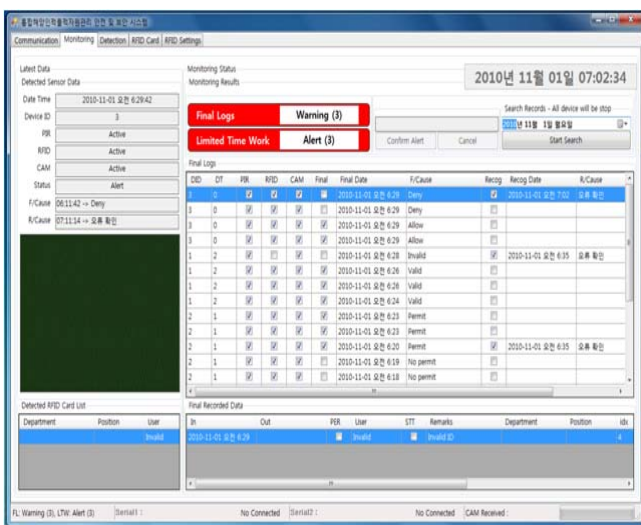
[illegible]

Communication | Monitoring | Detection | RFID Card | RFID Settings

Latest Data
Detected Sensor Data

Date Time 2010-11-01 오전 6:29:42
Device ID 3
PIR Active
RFID Active
CAM Active
Status Alert
F/Cause 06:11:42 -> Deny
R/Cause 07:11:14 -> 오류 확인

Monitoring Status
Monitoring Results

2010년 11월 01일 07:02:34

Final Logs | Warning (3)
Limited Time Work | Alert (3)

Confirm Alert | Cancel

Search Records - All device will be stop
2010년 11월 1일 월요일
Start Search

Final Logs

| DID | DT | PIR | RFID | CAM | Final | Final Date | F/Cause | Recog | Recog Date | R/Cause |
|---|---|---|---|---|---|---|---|---|---|---|
| 3 | 0 | ☑ | ☑ | ☑ | ☐ | 2010-11-01 오전 6:29 | Deny | ☑ | 2010-11-01 오전 7:02 | 오류 확인 |
| 3 | 0 | ☑ | ☑ | ☑ | ☑ | 2010-11-01 오전 6:29 | Deny | ☐ | | |
| 3 | 0 | ☑ | ☑ | ☑ | ☑ | 2010-11-01 오전 6:29 | Allow | ☐ | | |
| 3 | 0 | ☑ | ☑ | ☑ | ☑ | 2010-11-01 오전 6:29 | Allow | ☐ | | |
| 1 | 2 | ☑ | ☑ | ☑ | ☐ | 2010-11-01 오전 6:28 | Invalid | ☑ | 2010-11-01 오전 6:35 | 오류 확인 |
| 1 | 2 | ☑ | ☑ | ☑ | ☑ | 2010-11-01 오전 6:26 | Valid | ☐ | | |
| 1 | 2 | ☑ | ☑ | ☑ | ☑ | 2010-11-01 오전 6:26 | Valid | ☐ | | |
| 1 | 2 | ☑ | ☑ | ☑ | ☑ | 2010-11-01 오전 6:24 | Valid | ☐ | | |
| 2 | 1 | ☑ | ☑ | ☑ | ☑ | 2010-11-01 오전 6:23 | Permit | ☐ | | |
| 2 | 1 | ☑ | ☑ | ☑ | ☑ | 2010-11-01 오전 6:23 | Permit | ☐ | | |
| 2 | 1 | ☑ | ☑ | ☑ | ☐ | 2010-11-01 오전 6:20 | Permit | ☑ | 2010-11-01 오전 6:35 | 오류 확인 |
| 2 | 1 | ☑ | ☑ | ☑ | ☑ | 2010-11-01 오전 6:19 | No permit | ☐ | | |
| 2 | 1 | ☑ | ☑ | ☑ | ☑ | 2010-11-01 오전 6:18 | No permit | ☐ | | |

Detected RFID Card List

| Department | Position | User |
|---|---|---|
| | | Invalid |

Final Recorded Data

| In | Out | PER | User | STT | Remarks | Department | Position | Idx |
|---|---|---|---|---|---|---|---|---|
| 2010-11-01 오전 6:29 | | ☐ | Invalid | ☐ | Invalid ID | | | 4 |

FL: Warning (3), LTW: Alert (3) | Serial1 : | No Connected | Serial2 : | No Connected | CAM Received :